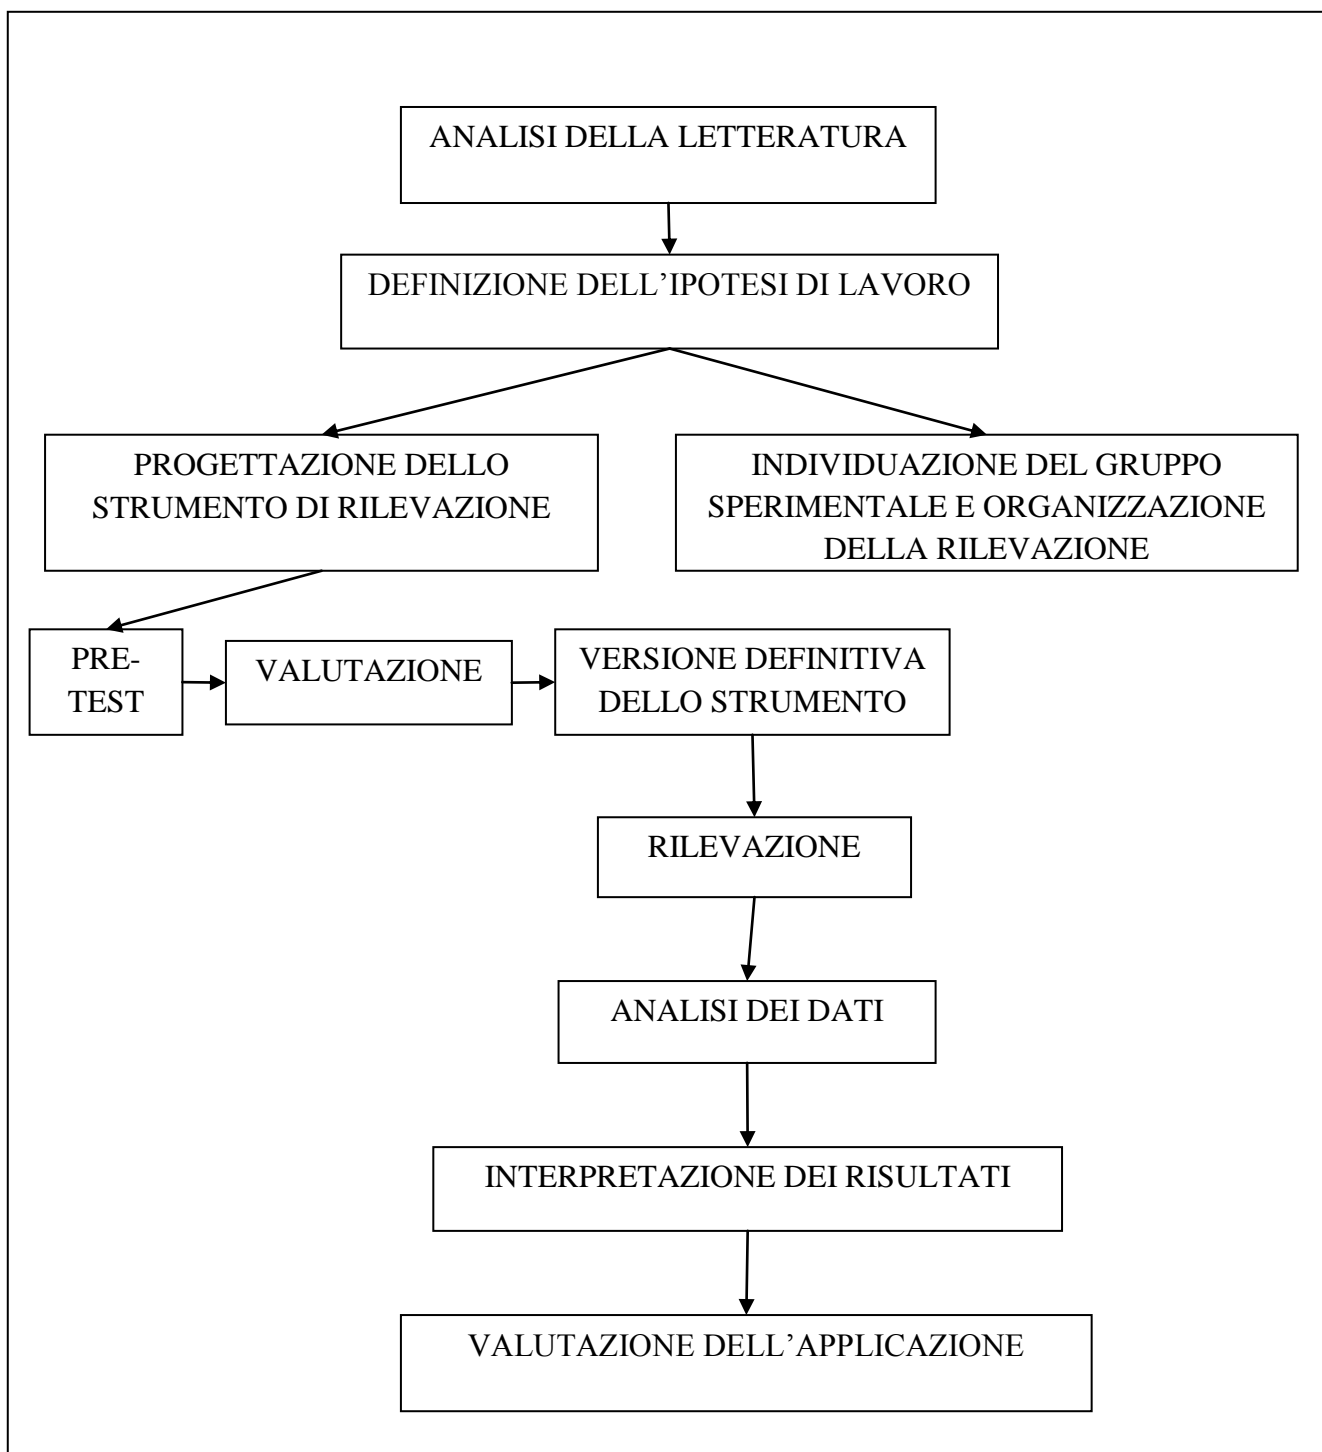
ANALISI DELLA LETTERATURA

DEFINIZIONE DELL'IPOTESI DI LAVORO

PROGETTAZIONE DELLO STRUMENTO DI RILEVAZIONE

INDIVIDUAZIONE DEL GRUPPO SPERIMENTALE E ORGANIZZAZIONE DELLA RILEVAZIONE

PRE-TEST

VALUTAZIONE

VERSIONE DEFINITIVA DELLO STRUMENTO

RILEVAZIONE

ANALISI DEI DATI

INTERPRETAZIONE DEI RISULTATI

VALUTAZIONE DELL'APPLICAZIONE